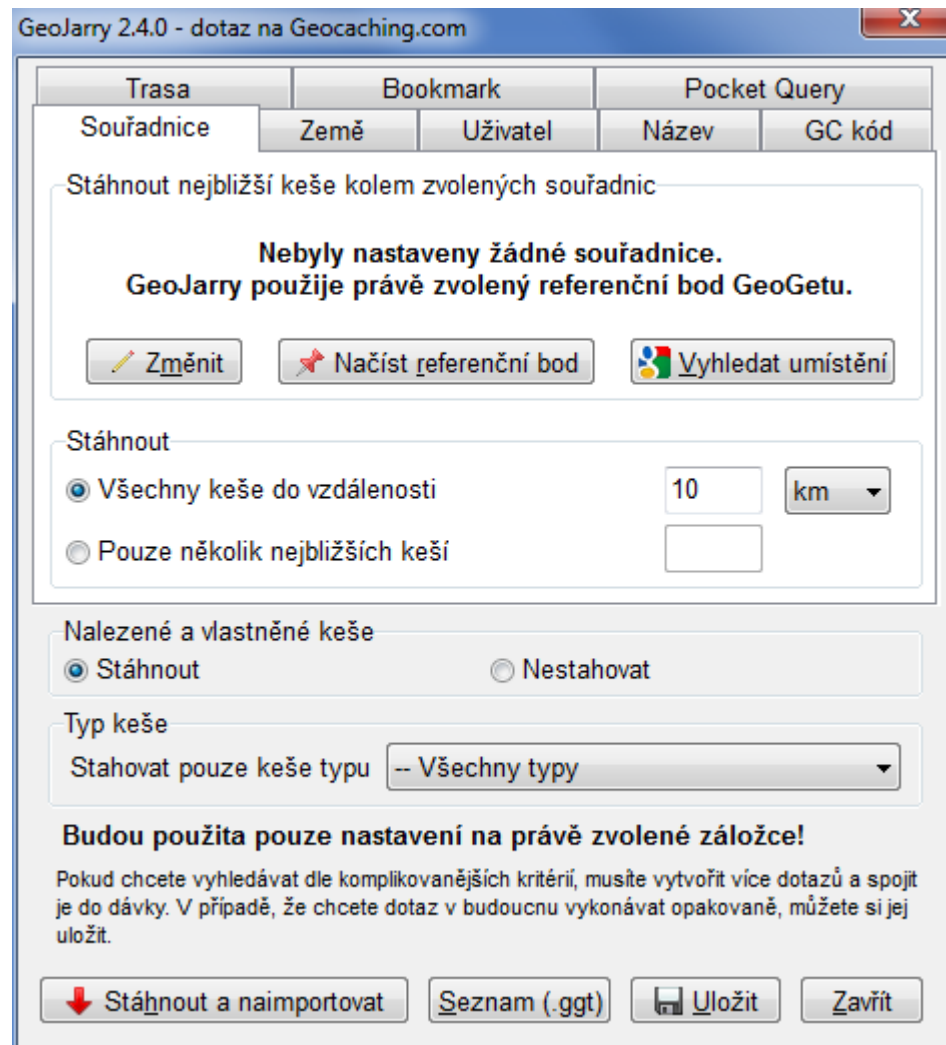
GeoJarry 2.4.0 - dotaz na Geocaching.com

Trasa | Bookmark | Pocket Query
Souřadnice | Země | Uživatel | Název | GC kód

Stáhnout nejbližší keše kolem zvolených souřadnic

Nebyly nastaveny žádné souřadnice.
GeoJarry použije právě zvolený referenční bod GeoGetu.

Změnit | Načíst referenční bod | Vyhledat umístění

Stáhnout
Všechny keše do vzdálenosti 10 km
Pouze několik nejbližších keší

Nalezené a vlastněné keše
Stáhnout
Nestahovat

Typ keše
Stahovat pouze keše typu -- Všechny typy

Budou použita pouze nastavení na právě zvolené záložce!

Pokud chcete vyhledávat dle komplikovanějších kritérií, musíte vytvořit více dotazů a spojit je do dávky. V případě, že chcete dotaz v budoucnu vykonávat opakovaně, můžete si jej uložit.

Stáhnout a naimportovat | Seznam (.ggt) | Uložit | Zavřít